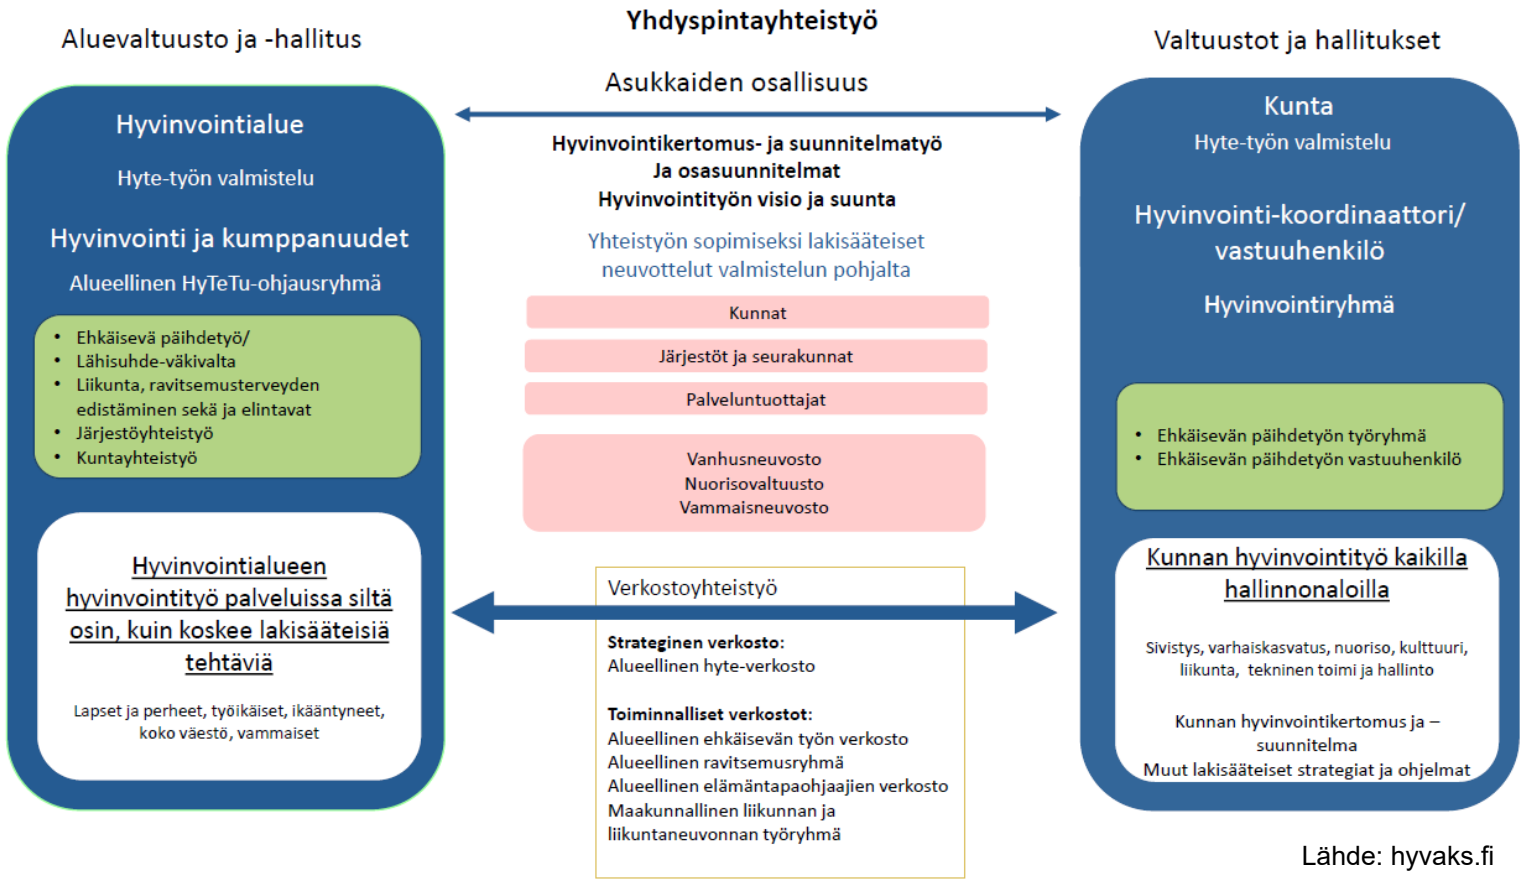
Aluevaltuusto ja -hallitus

Yhdyspintayhteistyö

Valtuustot ja hallitukset

Asukkaiden osallisuus

Hyvinvointialue

Hyte-työn valmistelu

Hyvinvointi ja kumppanuudet

Alueellinen HyTeTu-ohjausryhmä

- Ehkäisevä päihdetyö/
- Lähisuhde-väkivalta
- Liikunta, ravitsemusterveyden edistäminen sekä ja elintavat
- Järjestöyhteistyö
- Kuntayhteistyö

Hyvinvointialueen hyvinvointityö palveluissa siltä osin, kuin koskee lakisääteisiä tehtäviä

Lapset ja perheet, työikäiset, ikääntyneet, koko väestö, vammaiset

Hyvinvointikertomus- ja suunnitelmatyö
Ja osasuunnitelmat
Hyvinvointityön visio ja suunta

Yhteistyön sopimiseksi lakisääteiset neuvottelut valmistelun pohjalta

Kunnat

Järjestöt ja seurakunnat

Palveluntuottajat

Vanhusneuvosto
Nuorisovaltuusto
Vammaisneuvosto

Verkostoyhteistyö

Strateginen verkosto:
Alueellinen hyte-verkosto

Toiminnalliset verkostot:
Alueellinen ehkäisevän työn verkosto
Alueellinen ravitsemusryhmä
Alueellinen elämäntapaohjaajien verkosto
Maakunnallinen liikunnan ja liikuntaneuvonnan työryhmä

Kunta

Hyte-työn valmistelu

Hyvinvointi-koordinaattori/ vastuuhenkilö

Hyvinvointiryhmä

- Ehkäisevän päihdetyön työryhmä
- Ehkäisevän päihdetyön vastuuhenkilö

Kunnan hyvinvointityö kaikilla hallinnonaloilla

Sivistys, varhaiskasvatus, nuoriso, kulttuuri, liikunta, tekninen toimi ja hallinto

Kunnan hyvinvointikertomus ja – suunnitelma
Muut lakisääteiset strategiat ja ohjelmat

Lähde: hyvaks.fi